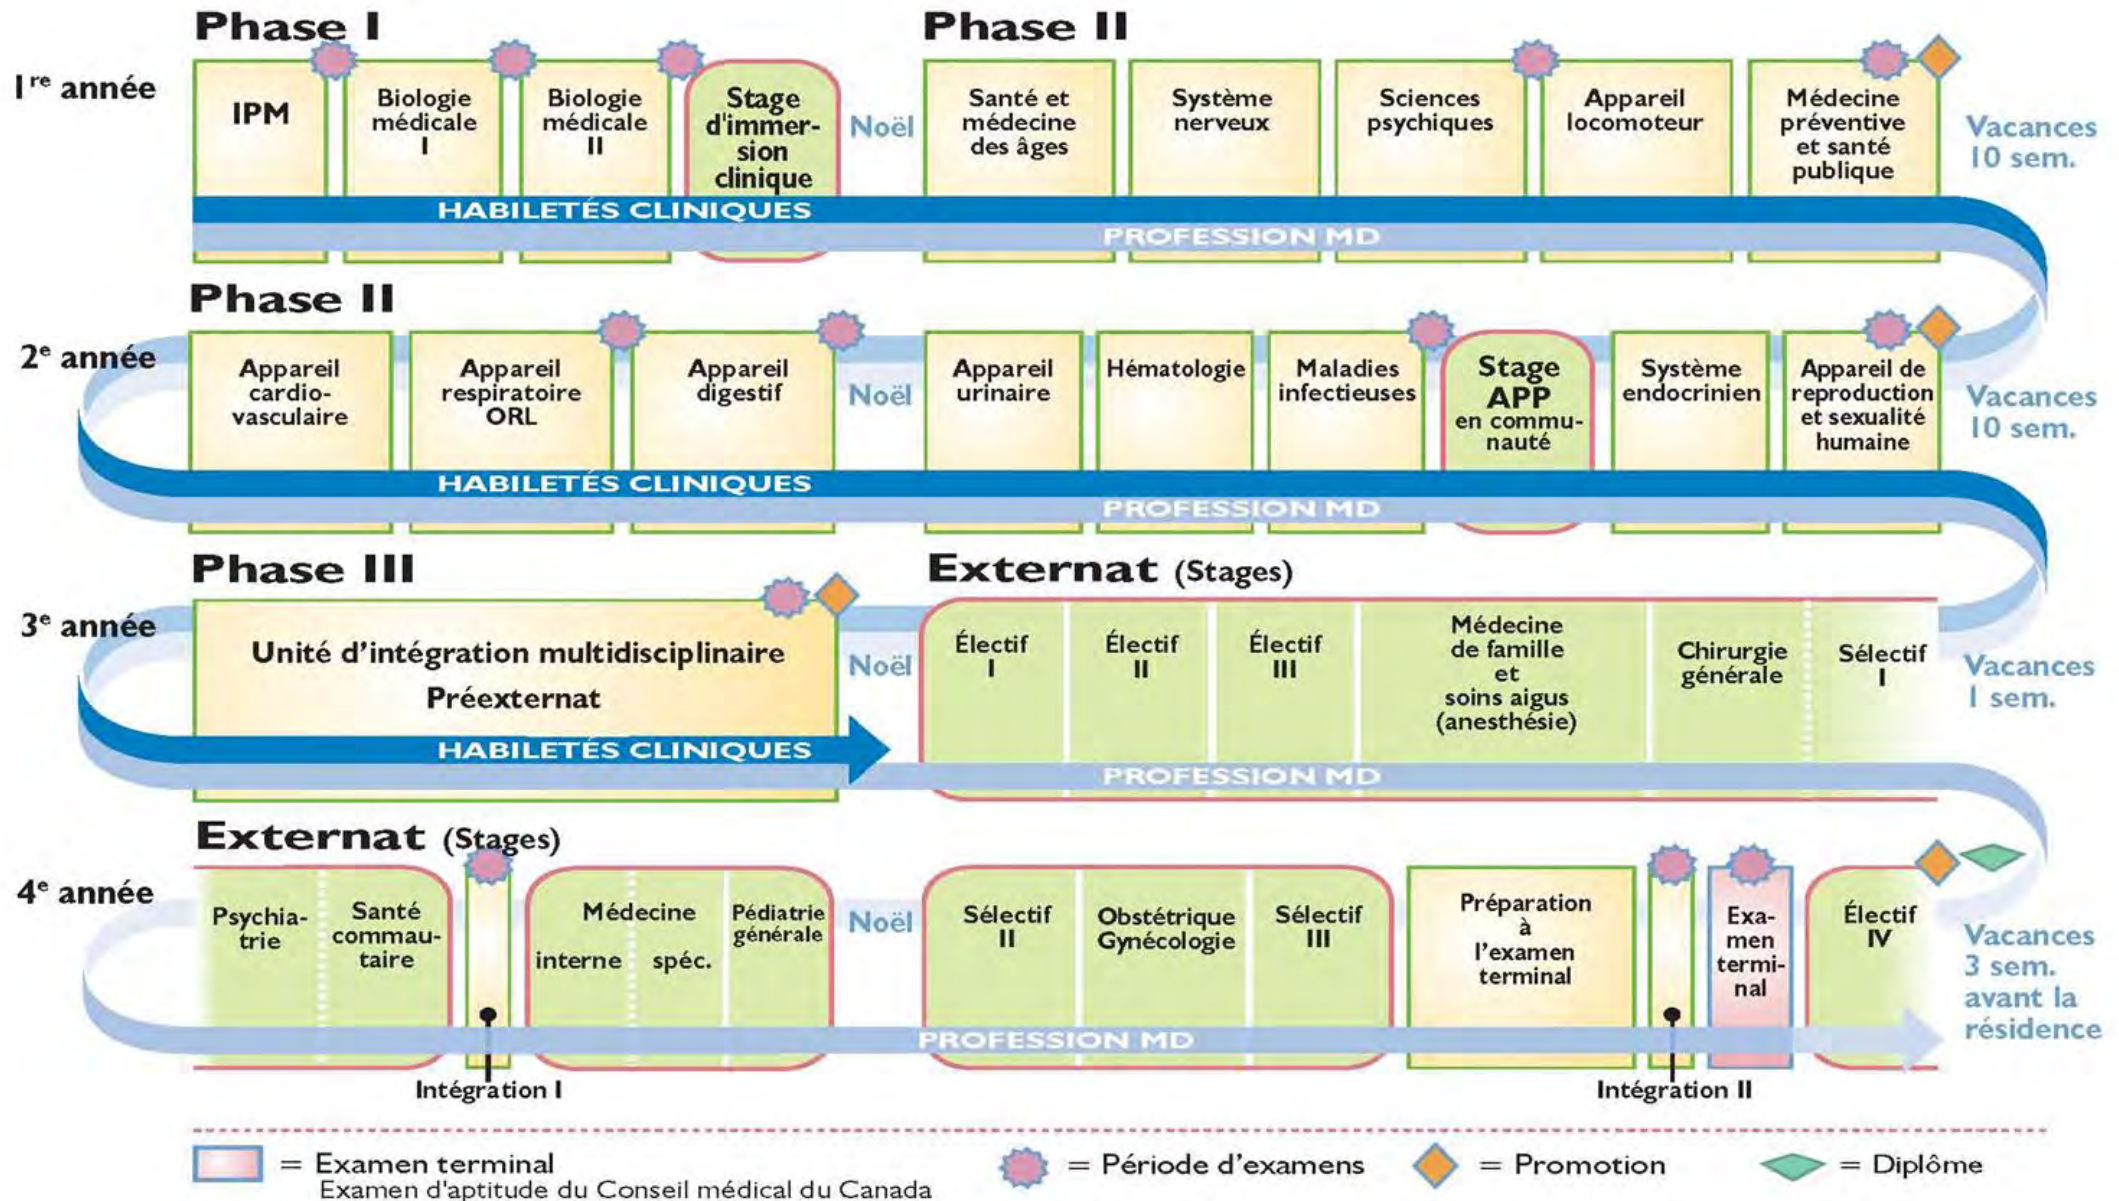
Phase I

Phase II

1re année

IPM

Biologie médicale I

Biologie médicale II

Stage d'immersion clinique

Noël

Santé et médecine des âges

Système nerveux

Sciences psychiques

Appareil locomoteur

Médecine préventive et santé publique

Vacances 10 sem.

HABILETÉS CLINIQUES

PROFESSION MD

Phase II

2e année

Appareil cardio-vasculaire

Appareil respiratoire ORL

Appareil digestif

Noël

Appareil urinaire

Hématologie

Maladies infectieuses

Stage APP en communauté

Système endocrinien

Appareil de reproduction et sexualité humaine

Vacances 10 sem.

HABILETÉS CLINIQUES

PROFESSION MD

Phase III

Externat (Stages)

3e année

Unité d'intégration multidisciplinaire

Préexternat

Noël

Électif I

Électif II

Électif III

Médecine de famille et soins aigus (anesthésie)

Chirurgie générale

Sélectif I

Vacances 1 sem.

HABILETÉS CLINIQUES

PROFESSION MD

Externat (Stages)

4e année

Psychiatrie

Santé communautaire

Médecine interne spéc.

Pédiatrie générale

Noël

Sélectif II

Obstétrique Gynécologie

Sélectif III

Préparation à l'examen terminal

Examen terminal

Électif IV

Vacances 3 sem. avant la résidence

PROFESSION MD

Intégration I

Intégration II

= Examen terminal
Examen d'aptitude du Conseil médical du Canada

= Période d'examens

= Promotion

= Diplôme